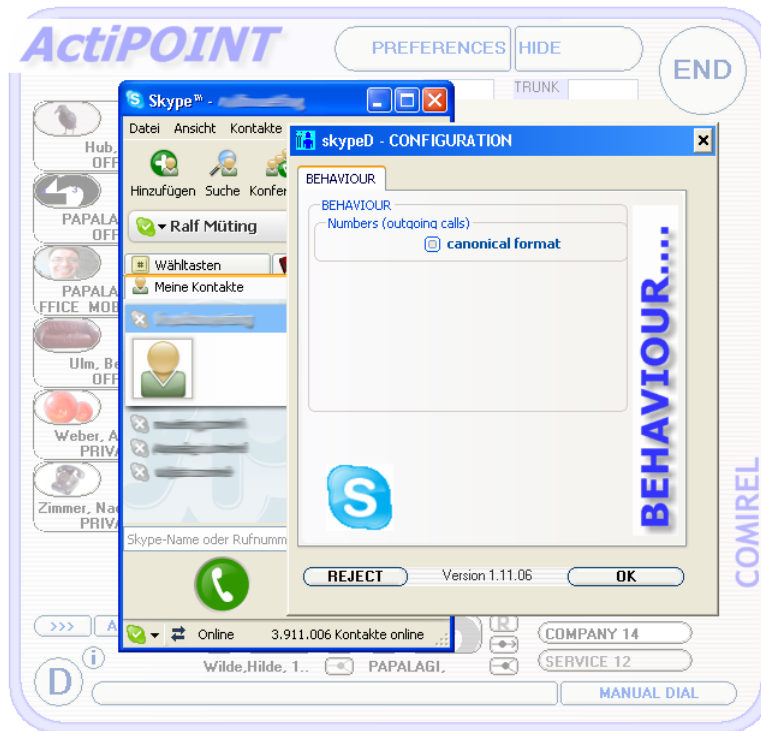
ActiPOINT
PREFERENCES
HIDE
END
TRUNK

Skype™ - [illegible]
Datei Ansicht Kontakte
Hinzufügen Suche Konfer
Ralf Müting
Wähltasten
Meine Kontakte
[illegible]
Skype-Name oder Rufnumm
Online 3.911.006 Kontakte online

skypeD - CONFIGURATION
BEHAVIOUR
BEHAVIOUR
Numbers (outgoing calls)
canonical format
BEHAVIOUR....
REJECT
Version 1.11.06
OK

Hub, OFF
PAPALA OFF
PAPALA FFICE MOB
Ulm, Be OFF
Weber, A PRIVA
Zimmer, Na PRIVA
>>>
A
D
Wilde,Hilde, 1..
PAPALAGI,
COMPANY 14
SERVICE 12
MANUAL DIAL
COMIREL